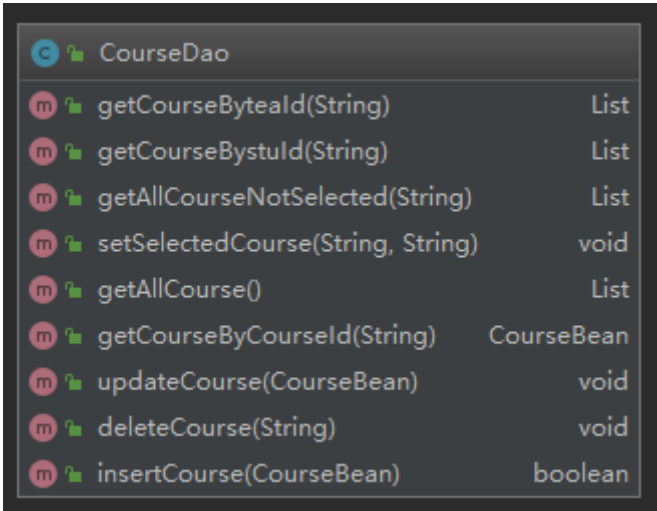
c CourseDao

| | |
|---|---|
| m getCourseByteaId(String) | List |
| m getCourseBystuId(String) | List |
| m getAllCourseNotSelected(String) | List |
| m setSelectedCourse(String, String) | void |
| m getAllCourse() | List |
| m getCourseByCourseId(String) | CourseBean |
| m updateCourse(CourseBean) | void |
| m deleteCourse(String) | void |
| m insertCourse(CourseBean) | boolean |